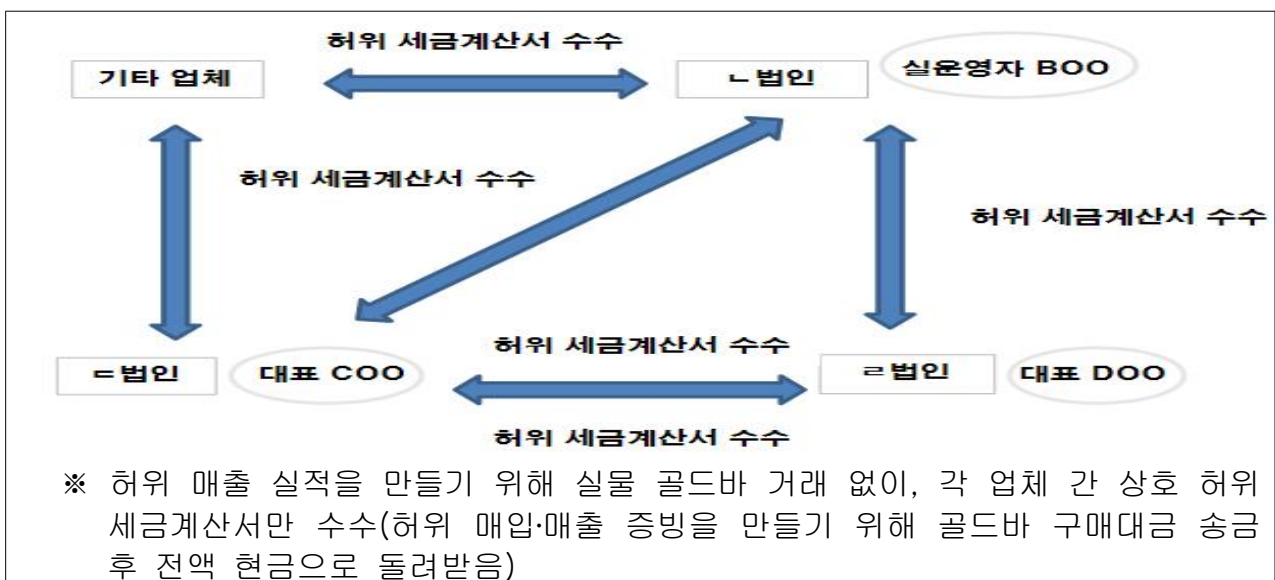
허위 세금계산서 수수

기타 업체

ㄴ법인

실운영자 BOO

허위 세금계산서 수수

허위 세금계산서 수수

허위 세금계산서 수수

ㄷ법인

대표 COO

ㄹ법인

대표 DOO

허위 세금계산서 수수

※ 허위 매출 실적을 만들기 위해 실물 골드바 거래 없이, 각 업체 간 상호 허위 세금계산서만 수수(허위 매입·매출 증빙을 만들기 위해 골드바 구매대금 송금 후 전액 현금으로 돌려받음)